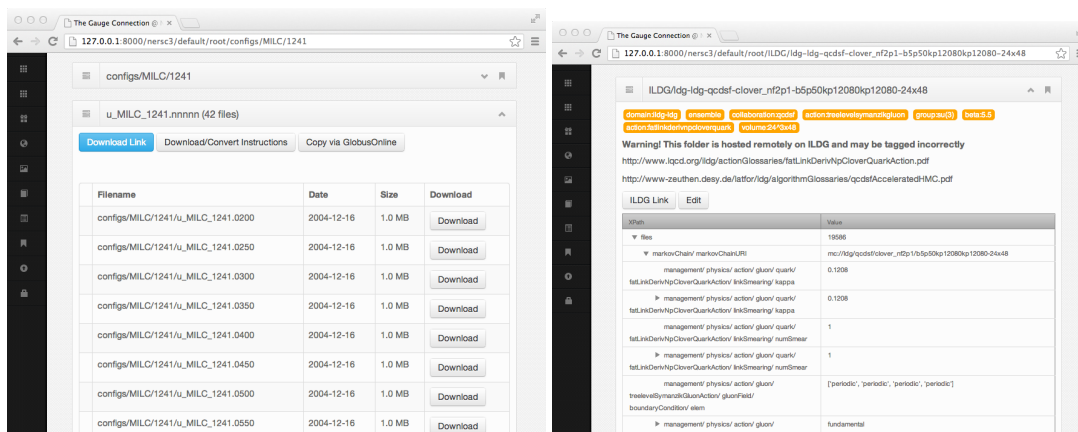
The Gauge Connection @

127.0.0.1:8000/nersc3/default/root/configs/MILC/1241

configs/MILC/1241

u_MILC_1241.nnnnn (42 files)

Download Link | Download/Convert Instructions | Copy via GlobusOnline

| Filename | Date | Size | Download |
|---|---|---|---|
| configs/MILC/1241/u_MILC_1241.0200 | 2004-12-16 | 1.0 MB | Download |
| configs/MILC/1241/u_MILC_1241.0250 | 2004-12-16 | 1.0 MB | Download |
| configs/MILC/1241/u_MILC_1241.0300 | 2004-12-16 | 1.0 MB | Download |
| configs/MILC/1241/u_MILC_1241.0350 | 2004-12-16 | 1.0 MB | Download |
| configs/MILC/1241/u_MILC_1241.0400 | 2004-12-16 | 1.0 MB | Download |
| configs/MILC/1241/u_MILC_1241.0450 | 2004-12-16 | 1.0 MB | Download |
| configs/MILC/1241/u_MILC_1241.0500 | 2004-12-16 | 1.0 MB | Download |
| configs/MILC/1241/u_MILC_1241.0550 | 2004-12-16 | 1.0 MB | Download |

The Gauge Connection @

127.0.0.1:8000/nersc3/default/root/ILDG/ldg-ldg-qcdsf-clover_nf2p1-b5p50kp12080kp12080-24x48

ILDG/ldg-ldg-qcdsf-clover_nf2p1-b5p50kp12080kp12080-24x48

domain:ildg-ldg | ensemble | collaboration:qcdsf | action:treelevelsymanzikgluon | group:su(3) | beta:5.5 | action:fatlinkderivnpcloverquark | volume:24^3x48

Warning! This folder is hosted remotely on ILDG and may be tagged incorrectly

http://www.lqcd.org/ildg/actionGlossaries/fatLinkDerivNpCloverQuarkAction.pdf

http://www-zeuthen.desy.de/latfor/ldg/algorithmGlossaries/qcdsfAcceleratedHMC.pdf

ILDG Link | Edit

| XPath | Value |
|---|---|
| ▼ files | 19586 |
| ▼ markovChain/ markovChainURI | mc://ldg/qcdsf/clover_nf2p1/b5p50kp12080kp12080-24x48 |
| management/ physics/ action/ gluon/ quark/ fatLinkDerivNpCloverQuarkAction/ linkSmearing/ kappa | 0.1208 |
| ▶ management/ physics/ action/ gluon/ quark/ fatLinkDerivNpCloverQuarkAction/ linkSmearing/ kappa | 0.1208 |
| management/ physics/ action/ gluon/ quark/ fatLinkDerivNpCloverQuarkAction/ linkSmearing/ numSmear | 1 |
| ▶ management/ physics/ action/ gluon/ quark/ fatLinkDerivNpCloverQuarkAction/ linkSmearing/ numSmear | 1 |
| management/ physics/ action/ gluon/ treelevelSymanzikGluonAction/ gluonField/ boundaryCondition/ elem | ['periodic', 'periodic', 'periodic', 'periodic'] |
| ▶ management/ physics/ action/ gluon/ | fundamental |